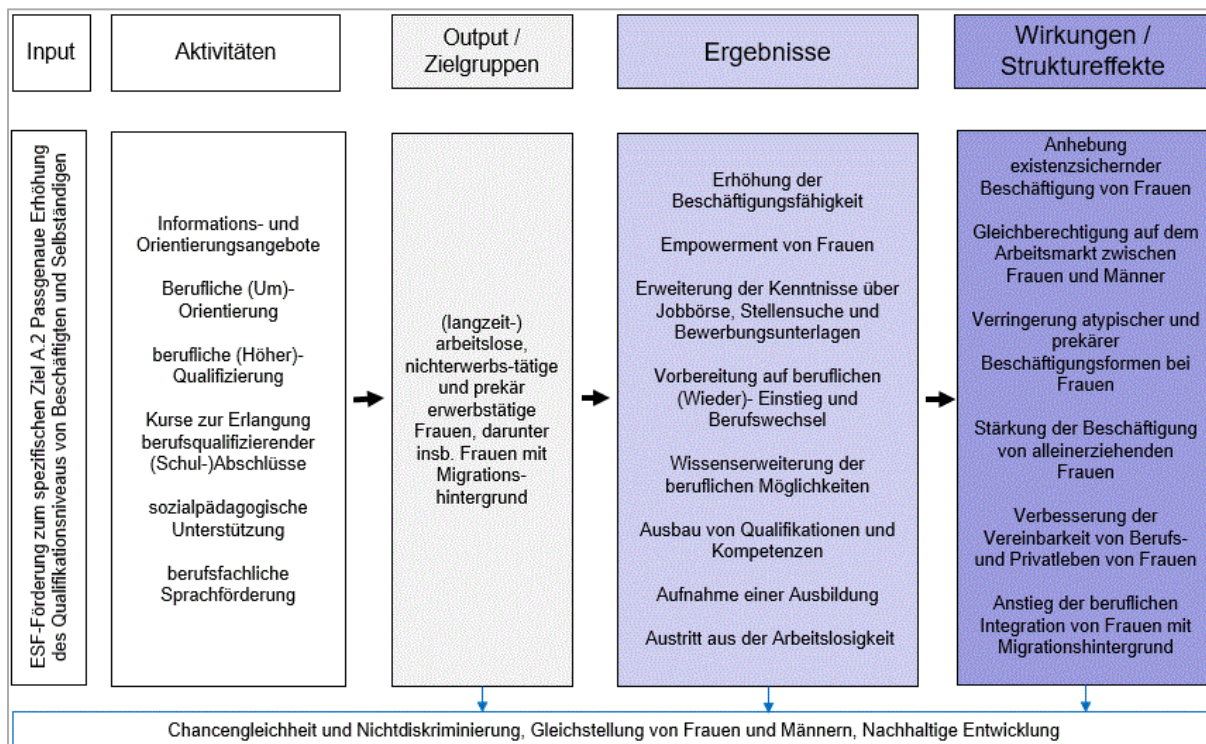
Input

Aktivitäten

Output / Zielgruppen

Ergebnisse

Wirkungen / Struktureffekte

ESF-Förderung zum spezifischen Ziel A 2 Passgenaue Erhöhung des Qualifikationsniveaus von Beschäftigten und Selbständigen

Informations- und Orientierungsangebote

Berufliche (Um)-Orientierung

berufliche (Höher)-Qualifizierung

Kurse zur Erlangung berufsqualifizierender (Schul-)Abschlüsse

sozialpädagogische Unterstützung

berufsfachliche Sprachförderung

(langzeit-) arbeitslose, nichterwerbs-tätige und prekär erwerbstätige Frauen, darunter insb. Frauen mit Migrationshintergrund

Erhöhung der Beschäftigungsfähigkeit

Empowerment von Frauen

Erweiterung der Kenntnisse über Jobbörse, Stellensuche und Bewerbungsunterlagen

Vorbereitung auf beruflichen (Wieder)- Einstieg und Berufswechsel

Wissenserweiterung der beruflichen Möglichkeiten

Ausbau von Qualifikationen und Kompetenzen

Aufnahme einer Ausbildung

Austritt aus der Arbeitslosigkeit

Anhebung existenzsichernder Beschäftigung von Frauen

Gleichberechtigung auf dem Arbeitsmarkt zwischen Frauen und Männer

Verringerung atypischer und prekärer Beschäftigungsformen bei Frauen

Stärkung der Beschäftigung von alleinerziehenden Frauen

Verbesserung der Vereinbarkeit von Berufs- und Privatleben von Frauen

Anstieg der beruflichen Integration von Frauen mit Migrationshintergrund

Chancengleichheit und Nichtdiskriminierung, Gleichstellung von Frauen und Männern, Nachhaltige Entwicklung